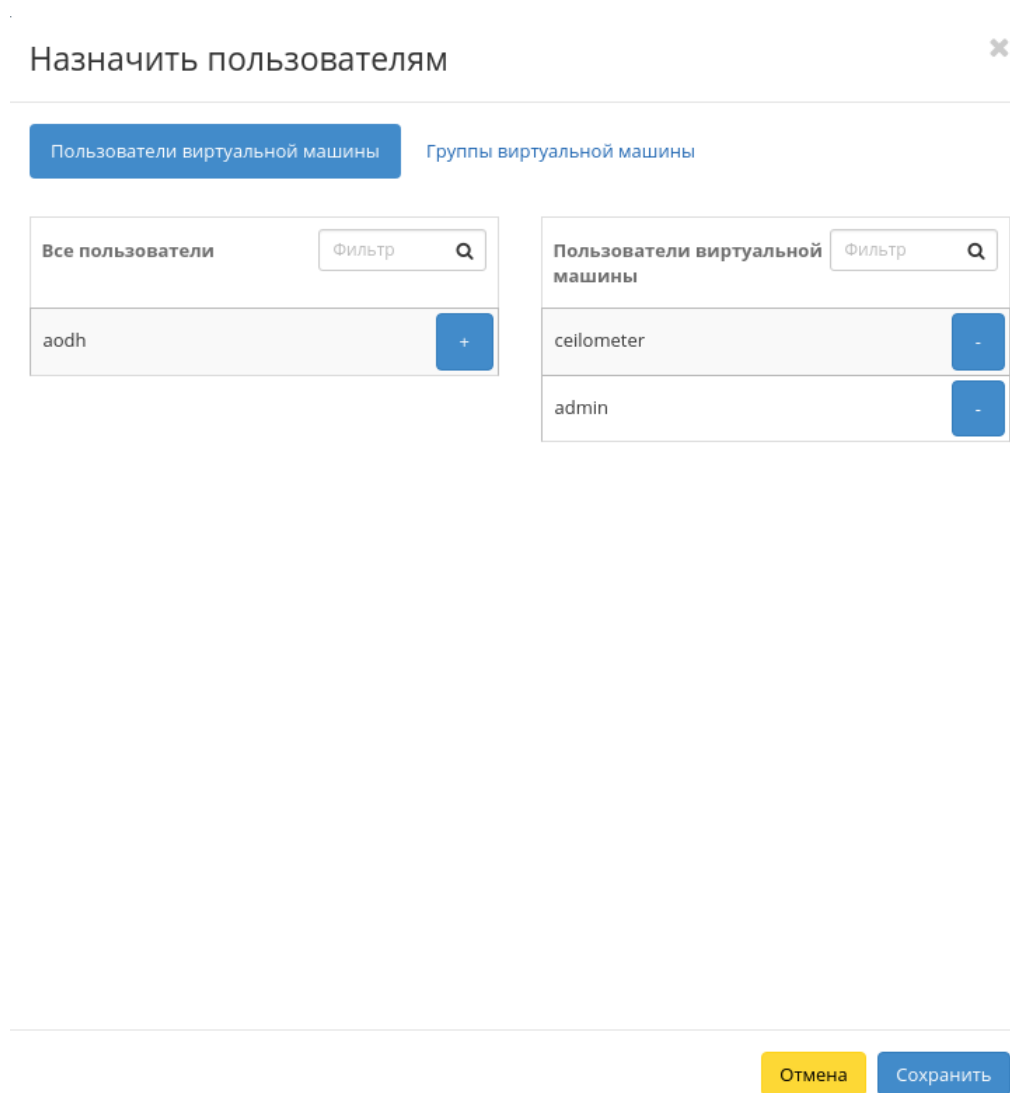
Назначить пользователям

×

Пользователи виртуальной машины

Группы виртуальной машины

Все пользователи

Фильтр

aodh

+

Пользователи виртуальной машины

Фильтр

ceilometer

-

admin

-

Отмена

Сохранить